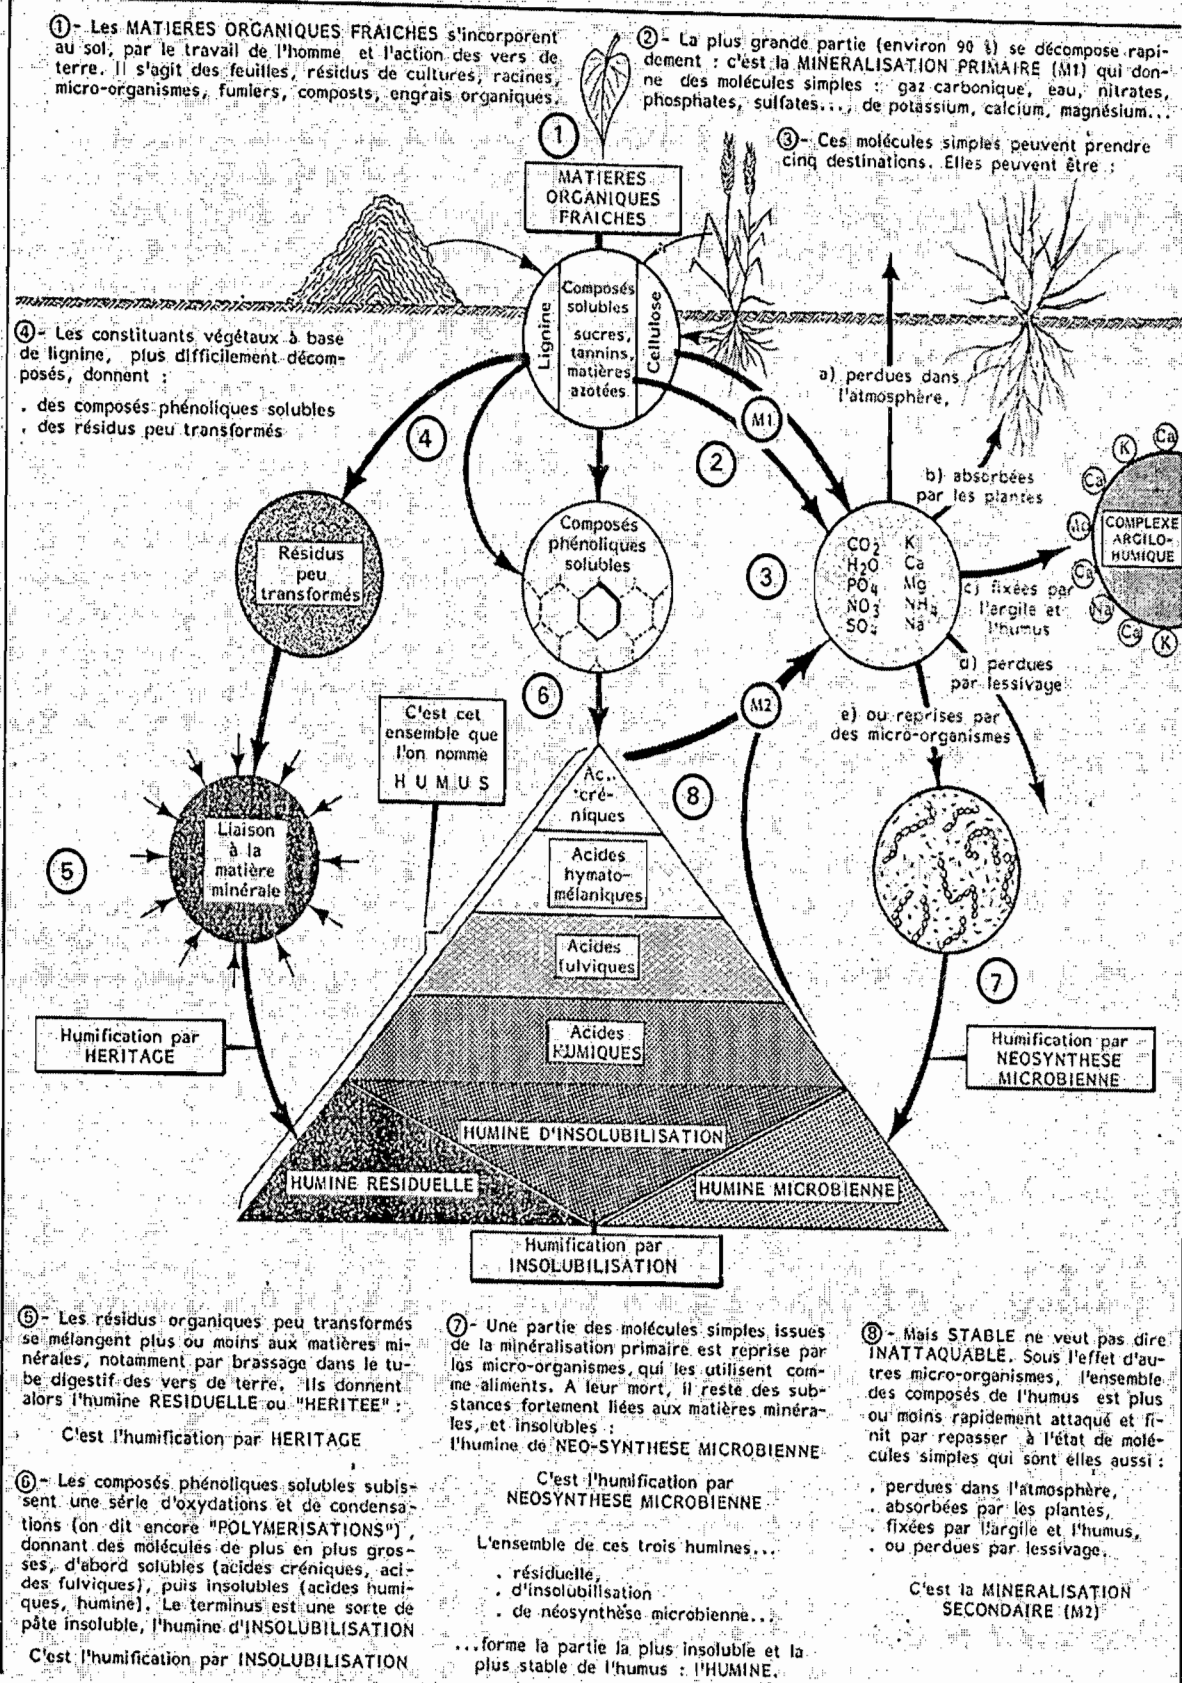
①- Les MATIERES ORGANIQUES FRAICHES s'incorporent au sol, par le travail de l'homme et l'action des vers de terre. Il s'agit des feuilles, résidus de cultures, racines, micro-organismes, fumiers, composts, engrais organiques.

②- La plus grande partie (environ 90 %) se décompose rapidement : c'est la MINERALISATION PRIMAIRE (M1) qui donne des molécules simples : gaz carbonique, eau, nitrates, phosphates, sulfates..., de potassium, calcium, magnésium...

③- Ces molécules simples peuvent prendre cinq destinations. Elles peuvent être :

1

MATIERES ORGANIQUES FRAICHES

Lignine

Composés solubles

sucres, tannins, matières azotées

Cellulose

④- Les constituants végétaux à base de lignine, plus difficilement décomposés, donnent :

. des composés phénoliques solubles
. des résidus peu transformés

a) perdues dans l'atmosphère,

M1

4

2

b) absorbées par les plantes

Résidus peu transformés

Composés phénoliques solubles

3

$CO_2$ K
$H_2O$ Ca
$PO_4$ Mg
$NO_3$ $NH_4$
$SO_4$ Na

c) fixées par l'argile et l'humus

K Ca Ca Mg Ca Na Ca K

COMPLEXE ARGILO-HUMIQUE

d) perdues par lessivage

6

C'est cet ensemble que l'on nomme H U M U S

M2

e) ou reprises par des micro-organismes

Ac. créniques

8

Liaison à la matière minérale

5

Acides hymato-mélaniques

Acides fulviques

7

Acides HUMIQUES

Humification par HERITAGE

Humification par NEOSYNTHESE MICROBIENNE

HUMINE D'INSOLUBILISATION

HUMINE RESIDUELLE

HUMINE MICROBIENNE

Humification par INSOLUBILISATION

⑤- Les résidus organiques peu transformés se mélangent plus ou moins aux matières minérales, notamment par brassage dans le tube digestif des vers de terre. Ils donnent alors l'humine RESIDUELLE ou "HERITEE" :

C'est l'humification par HERITAGE

⑥- Les composés phénoliques solubles subissent une série d'oxydations et de condensations (on dit encore "POLYMERISATIONS"), donnant des molécules de plus en plus grosses, d'abord solubles (acides créniques, acides fulviques), puis insolubles (acides humiques, humine). Le terminus est une sorte de pâte insoluble, l'humine d'INSOLUBILISATION

C'est l'humification par INSOLUBILISATION

⑦- Une partie des molécules simples issues de la minéralisation primaire est reprise par les micro-organismes, qui les utilisent comme aliments. A leur mort, il reste des substances fortement liées aux matières minérales, et insolubles :
l'humine de NEO-SYNTHESE MICROBIENNE

C'est l'humification par NEOSYNTHESE MICROBIENNE

L'ensemble de ces trois humines...

. résiduelle,
. d'insolubilisation
. de néosynthèse microbienne...

...forme la partie la plus insoluble et la plus stable de l'humus : l'HUMINE.

⑧- Mais STABLE ne veut pas dire INATTAQUABLE. Sous l'effet d'autres micro-organismes, l'ensemble des composés de l'humus est plus ou moins rapidement attaqué et finit par repasser à l'état de molécules simples qui sont elles aussi :

. perdues dans l'atmosphère,
. absorbées par les plantes,
. fixées par l'argile et l'humus,
. ou perdues par lessivage.

C'est la MINERALISATION SECONDAIRE (M2)